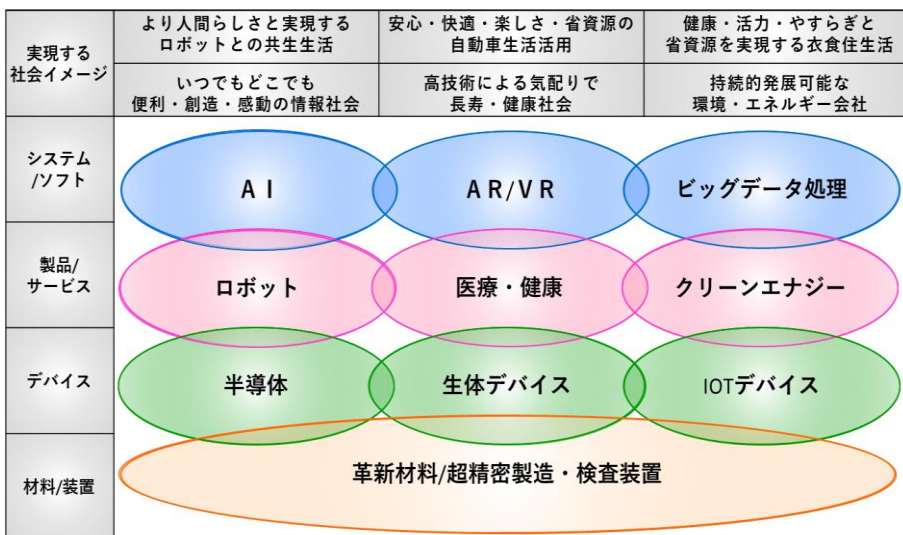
| 実現する社会イメージ | より人間らしさと実現するロボットとの共生生活 | 安心・快適・楽しさ・省資源の自動車生活活用 | 健康・活力・やすらぎと省資源を実現する衣食住生活 |
|---|---|---|---|
| | いつでもどこでも便利・創造・感動の情報社会 | 高技術による気配りで長寿・健康社会 | 持続的発展可能な環境・エネルギー会社 |

システム/ソフト
AI
AR/VR
ビッグデータ処理

製品/サービス
ロボット
医療・健康
クリーンエナジー

デバイス
半導体
生体デバイス
IOTデバイス

材料/装置
革新材料/超精密製造・検査装置